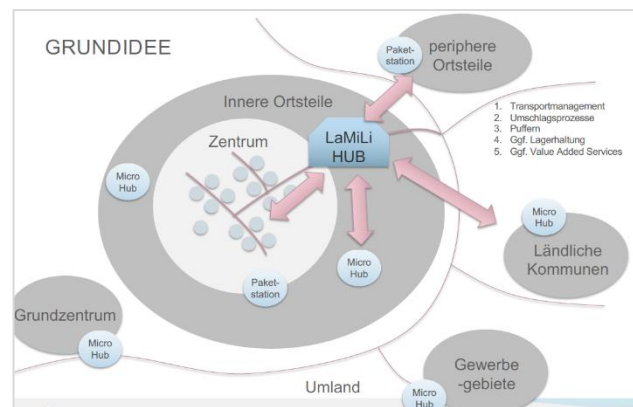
GRUNDIDEE

Paket-station

periphere Ortsteile

Innere Ortsteile

1. Transportmanagement
2. Umschlagsprozesse
3. Puffern
4. Ggf. Lagerhaltung
5. Ggf. Value Added Services

Zentrum

LaMiLi HUB

Micro Hub

Micro Hub

Micro Hub

Ländliche Kommunen

Paket-station

Grundzentrum

Micro Hub

Gewerbe -gebiete

Umland

Micro Hub